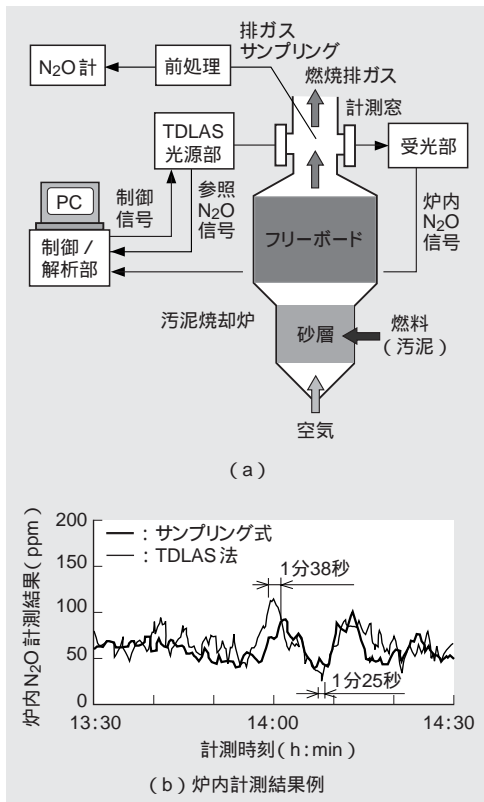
$N_2O$計
前処理
排ガスサンプリング
燃焼排ガス
計測窓
TDLAS光源部
受光部
PC
制御信号
参照$N_2O$信号
炉内$N_2O$信号
制御／解析部
フリーボード
汚泥焼却炉
砂層
燃料（汚泥）
空気

（a）

炉内$N_2O$計測結果（ppm）
200
150
100
50
0
：サンプリング式
：TDLAS法
1分38秒
1分25秒
13:30
14:00
14:30
計測時刻（h：min）

（b）炉内計測結果例